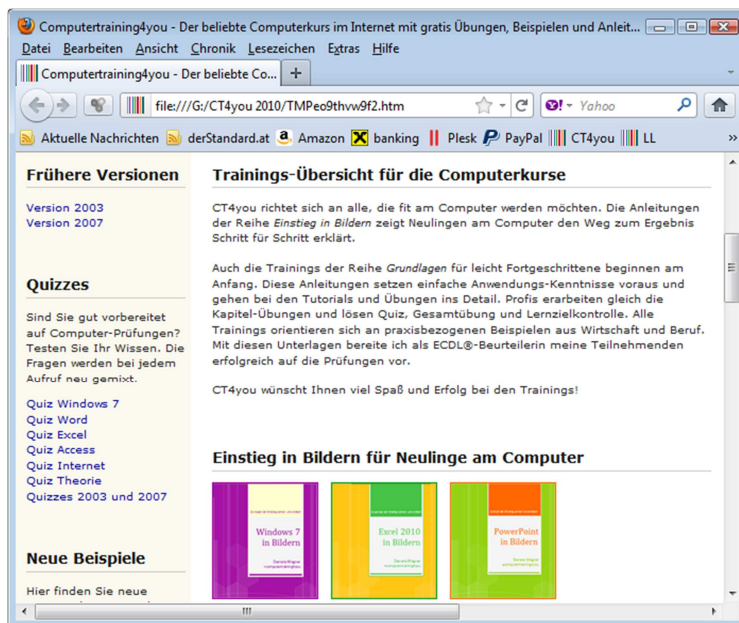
Computertraining4you - Der beliebte Computerkurs im Internet mit gratis Übungen, Beispielen und Anleit...

Datei Bearbeiten Ansicht Chronik Lesezeichen Extras Hilfe

Computertraining4you - Der beliebte Co... +

file:///G:/CT4you 2010/TMPeo9thvw9f2.htm

Yahoo

Aktuelle Nachrichten derStandard.at Amazon banking Plesk PayPal CT4you LL

Frühere Versionen

Version 2003
Version 2007

Quizzes

Sind Sie gut vorbereitet auf Computer-Prüfungen? Testen Sie Ihr Wissen. Die Fragen werden bei jedem Aufruf neu gemixt.

Quiz Windows 7
Quiz Word
Quiz Excel
Quiz Access
Quiz Internet
Quiz Theorie
Quizzes 2003 und 2007

Neue Beispiele

Hier finden Sie neue

Trainings-Übersicht für die Computerkurse

CT4you richtet sich an alle, die fit am Computer werden möchten. Die Anleitungen der Reihe Einstieg in Bildern zeigt Neulingen am Computer den Weg zum Ergebnis Schritt für Schritt erklärt.

Auch die Trainings der Reihe Grundlagen für leicht Fortgeschrittene beginnen am Anfang. Diese Anleitungen setzen einfache Anwendungs-Kenntnisse voraus und gehen bei den Tutorials und Übungen ins Detail. Profis erarbeiten gleich die Kapitel-Übungen und lösen Quiz, Gesamtübung und Lernzielkontrolle. Alle Trainings orientieren sich an praxisbezogenen Beispielen aus Wirtschaft und Beruf. Mit diesen Unterlagen bereite ich als ECDL®-Beurteilerin meine Teilnehmenden erfolgreich auf die Prüfungen vor.

CT4you wünscht Ihnen viel Spaß und Erfolg bei den Trainings!

Einstieg in Bildern für Neulinge am Computer

Windows 7 in Bildern

Excel 2010 in Bildern

PowerPoint in Bildern